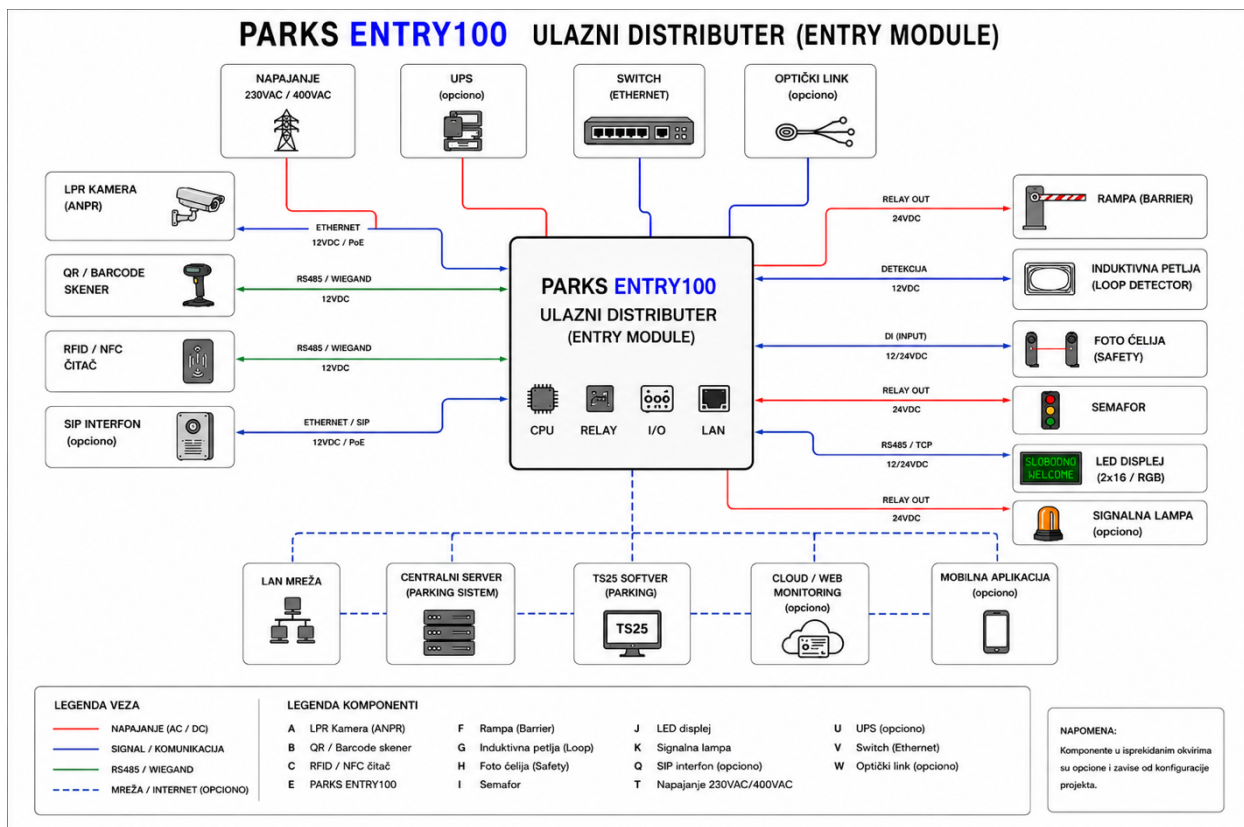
PARKS ENTRY100 ULAZNI DISTRIBUTER (ENTRY MODULE)

NAPAJANJE
230VAC / 400VAC

UPS
(opciono)

SWITCH
(ETHERNET)

OPTIČKI LINK
(opciono)

LPR KAMERA
(ANPR)

ETHERNET
12VDC / PoE

QR / BARCODE
SKENER

RS485 / WIEGAND
12VDC

RFID / NFC
ČITAČ

RS485 / WIEGAND
12VDC

SIP INTERFON
(opciono)

ETHERNET / SIP
12VDC / PoE

PARKS ENTRY100
ULAZNI DISTRIBUTER
(ENTRY MODULE)

CPU
RELAY
I/O
LAN

RELAY OUT
24VDC

RAMPA (BARRIER)

DETEKCIJA
12VDC

INDUKTIVNA PETLJA
(LOOP DETECTOR)

DI (INPUT)
12/24VDC

FOTO ĆELIJA
(SAFETY)

RELAY OUT
24VDC

SEMAFOR

RS485 / TCP
12/24VDC

SLOBODNO
WELCOME

LED DISPLEJ
(2x16 / RGB)

RELAY OUT
24VDC

SIGNALNA LAMPA
(opciono)

LAN MREŽA

CENTRALNI SERVER
(PARKING SISTEM)

TS25 SOFTVER
(PARKING)

TS25

CLOUD / WEB
MONITORING
(opciono)

MOBILNA APLIKACIJA
(opciono)

LEGENDA VEZA
NAPAJANJE (AC / DC)
SIGNAL / KOMUNIKACIJA
RS485 / WIEGAND
MREŽA / INTERNET (OPCIONO)

LEGENDA KOMPONENTI
A LPR Kamera (ANPR)
B QR / Barcode skener
C RFID / NFC čitač
E PARKS ENTRY100
F Rampa (Barrier)
G Induktivna petlja (Loop)
H Foto ćelija (Safety)
I Semafor
J LED displej
K Signalna lampa
Q SIP interfon (opciono)
T Napajanje 230VAC/400VAC
U UPS (opciono)
V Switch (Ethernet)
W Optički link (opciono)

NAPOMENA:
Komponente u isprekidanim okvirima su opcione i zavise od konfiguracije projekta.